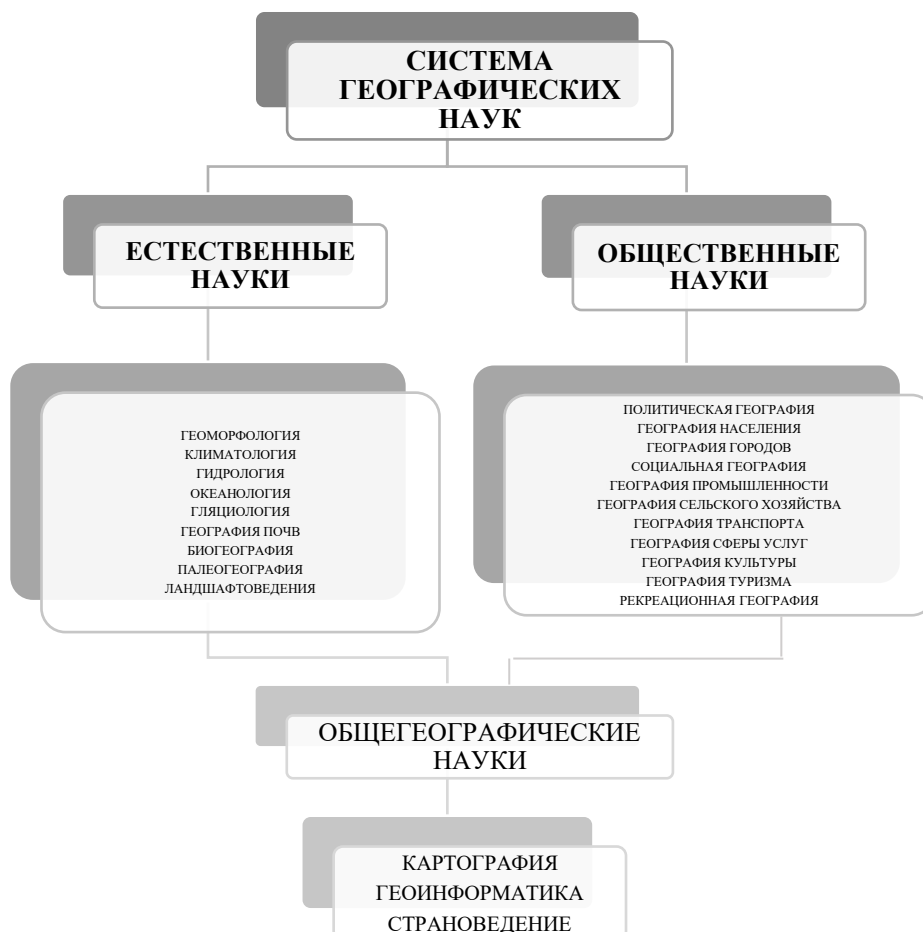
СИСТЕМА ГЕОГРАФИЧЕСКИХ НАУК

ЕСТЕСТВЕННЫЕ НАУКИ

ОБЩЕСТВЕННЫЕ НАУКИ

ГЕОМОРФОЛОГИЯ
КЛИМАТОЛОГИЯ
ГИДРОЛОГИЯ
ОКЕАНОЛОГИЯ
ГЛЯЦИОЛОГИЯ
ГЕОГРАФИЯ ПОЧВ
БИОГЕОГРАФИЯ
ПАЛЕОГЕОГРАФИЯ
ЛАНДШАФТОВЕДЕНИЯ

ПОЛИТИЧЕСКАЯ ГЕОГРАФИЯ
ГЕОГРАФИЯ НАСЕЛЕНИЯ
ГЕОГРАФИЯ ГОРОДОВ
СОЦИАЛЬНАЯ ГЕОГРАФИЯ
ГЕОГРАФИЯ ПРОМЫШЛЕННОСТИ
ГЕОГРАФИЯ СЕЛЬСКОГО ХОЗЯЙСТВА
ГЕОГРАФИЯ ТРАНСПОРТА
ГЕОГРАФИЯ СФЕРЫ УСЛУГ
ГЕОГРАФИЯ КУЛЬТУРЫ
ГЕОГРАФИЯ ТУРИЗМА
РЕКРЕАЦИОННАЯ ГЕОГРАФИЯ

ОБЩЕГЕОГРАФИЧЕСКИЕ НАУКИ

КАРТОГРАФИЯ
ГЕОИНФОРМАТИКА
СТРАНОВЕДЕНИЕ